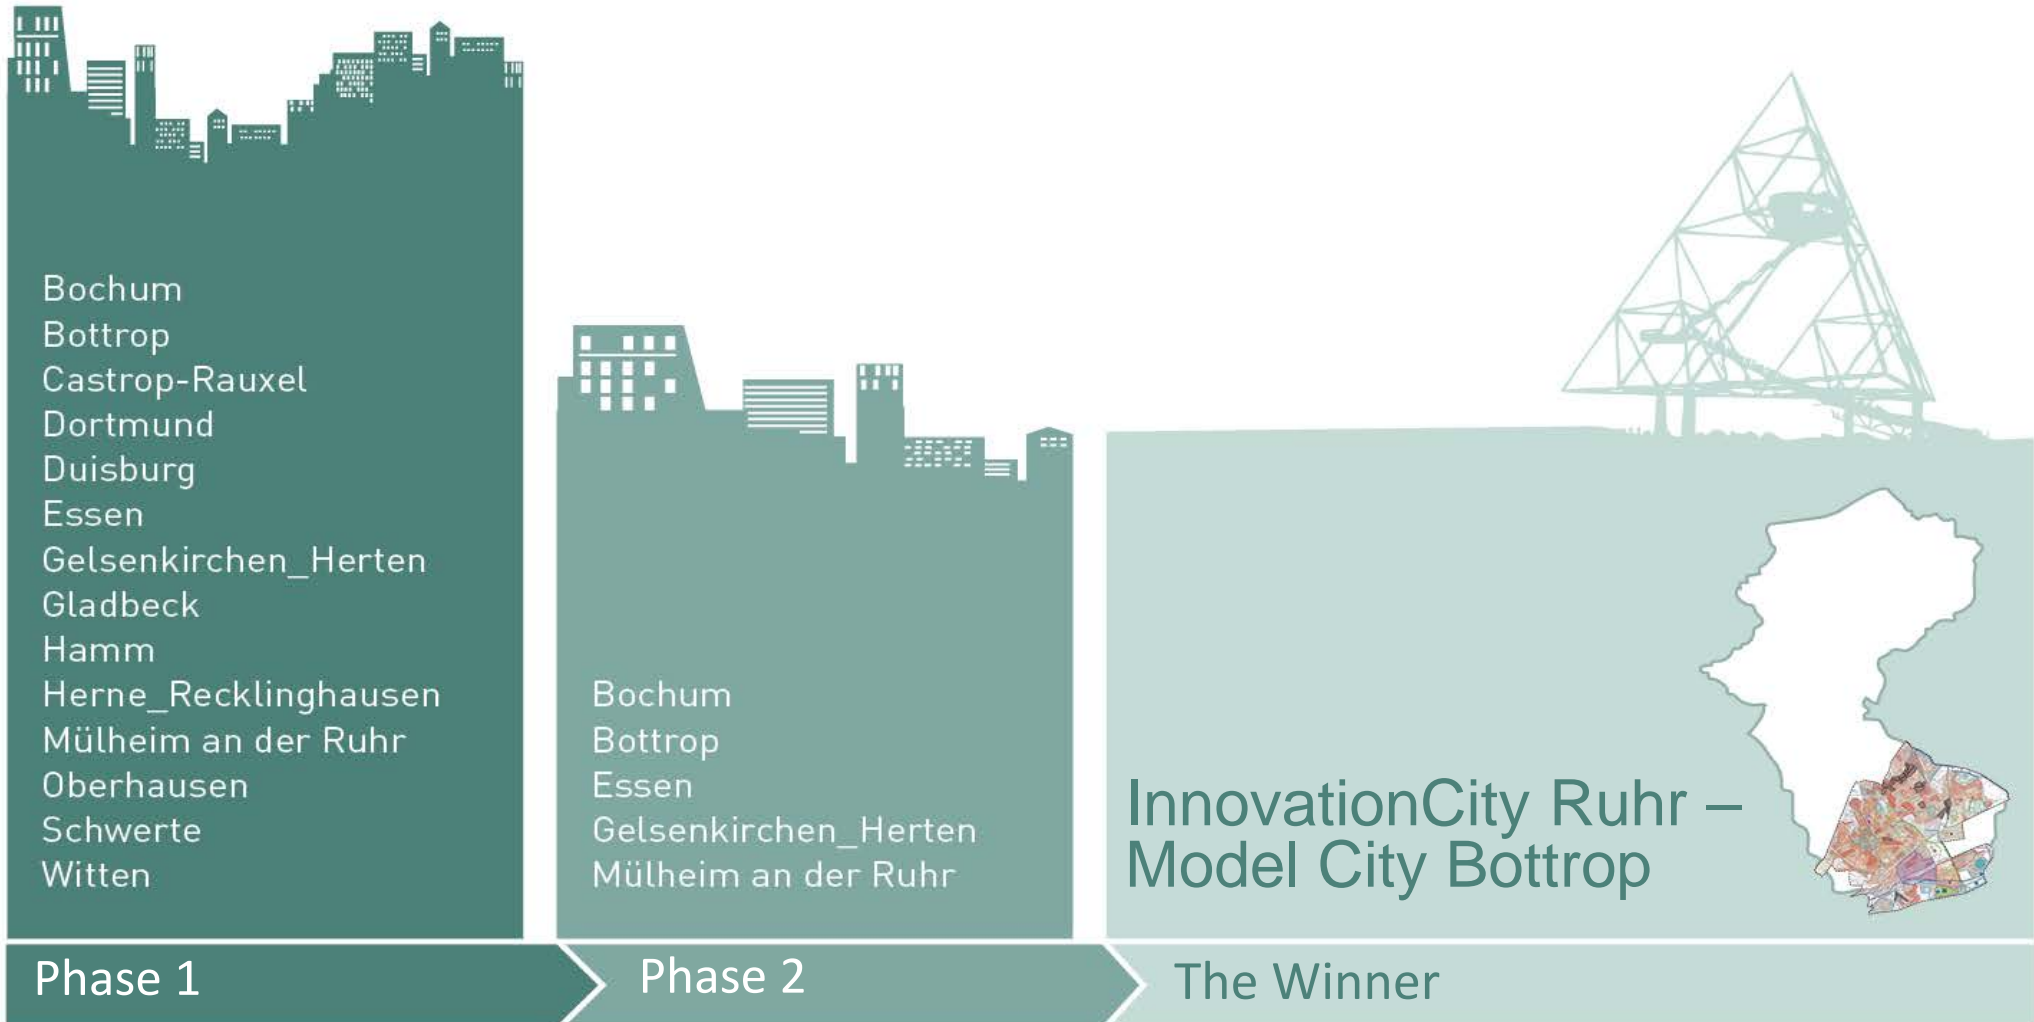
Bochum
Bottrop
Castrop-Rauxel
Dortmund
Duisburg
Essen
Gelsenkirchen_Herten
Gladbeck
Hamm
Herne_Recklinghausen
Mülheim an der Ruhr
Oberhausen
Schwerte
Witten

Bochum
Bottrop
Essen
Gelsenkirchen_Herten
Mülheim an der Ruhr

InnovationCity Ruhr – Model City Bottrop

Phase 1

Phase 2

The Winner